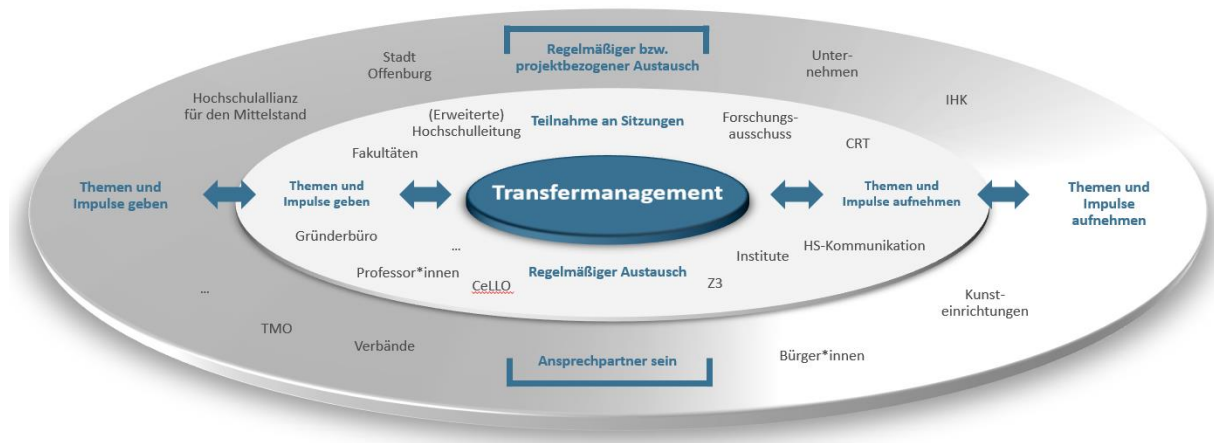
Regelmäßiger bzw. projektbezogener Austausch

Stadt Offenburg

Unternehmen

Hochschulallianz für den Mittelstand

IHK

(Erweiterte) Hochschulleitung

Teilnahme an Sitzungen

Forschungsausschuss

Fakultäten

CRT

Themen und Impulse geben

Themen und Impulse geben

Transfermanagement

Themen und Impulse aufnehmen

Themen und Impulse aufnehmen

Gründerbüro

...

HS-Kommunikation

Institute

Professor*innen

Regelmäßiger Austausch

CeLLO

Z3

...

Kunsteinrichtungen

TMO

Verbände

Ansprechpartner sein

Bürger*innen